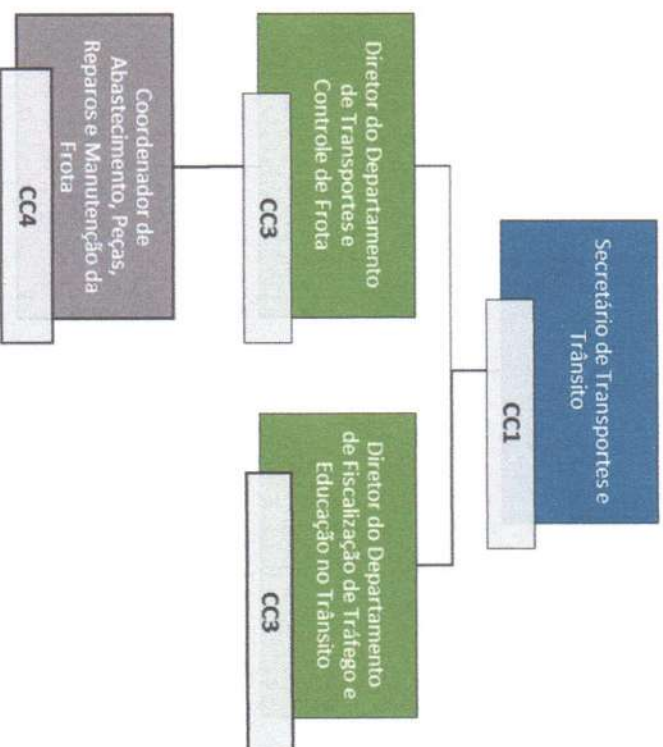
Secretário de Transportes e Trânsito

CC1

Diretor do Departamento de Transportes e Controle de Frota

CC3

Diretor do Departamento de Fiscalização de Tráfego e Educação no Trânsito

CC3

Coordenador de Abastecimento, Peças, Reparos e Manutenção da Frota

CC4